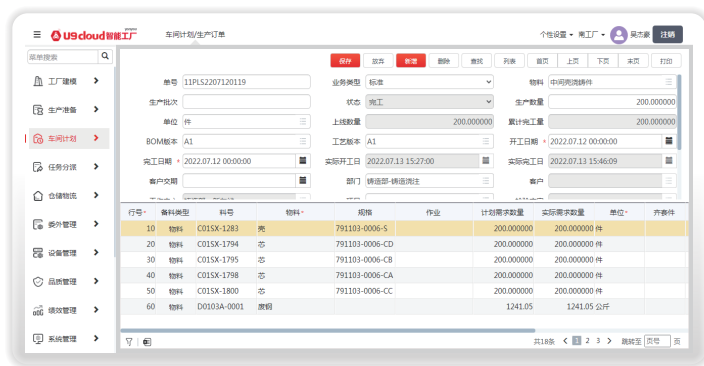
U9cloud智能工厂 车间计划/生产订单 个性设置 ▾ 第工厂 ▾ 吴志豪 注销

菜单搜索

工厂建模
生产准备
车间计划
任务分派
仓储物流
委外管理
设备管理
品质管理
绩效管理
系统管理

保存 放弃 新增 删除 查找 列表 首页 上页 下页 末页 打印

| | | | | | |
|---|---|---|---|---|---|
| 单号 | 11PLS2207120119 | 业务类型 | 标准 | 物料 | 中间壳流铸件 |
| 生产批次 | | 状态 | 完工 | 生产数量 | 200.000000 |
| 单位 | 件 | 上线数量 | 200.000000 | 累计完工数量 | 200.000000 |
| BOM版本 | A1 | 工艺版本 | A1 | 开工日期 | 2022.07.12 00:00:00 |
| 完工日期 | 2022.07.12 00:00:00 | 实际开工日 | 2022.07.13 15:27:00 | 实际完工日 | 2022.07.13 15:46:09 |
| 客户交期 | | 部门 | 铸造部-铸造浇注 | 客户 | |

| 行号 | 备料类型 | 料号 | 物料 | 规格 | 作业 | 计划需求数量 | 实际需求数量 | 单位 | 齐套件 |
|---|---|---|---|---|---|---|---|---|---|
| 10 | 物料 | C01SX-1283 | 壳 | 791103-0006-S | | 200.000000 | 200.000000 | 件 | |
| 20 | 物料 | C01SX-1794 | 芯 | 791103-0006-CD | | 200.000000 | 200.000000 | 件 | |
| 30 | 物料 | C01SX-1795 | 芯 | 791103-0006-CB | | 200.000000 | 200.000000 | 件 | |
| 40 | 物料 | C01SX-1798 | 芯 | 791103-0006-CA | | 200.000000 | 200.000000 | 件 | |
| 50 | 物料 | C01SX-1800 | 芯 | 791103-0006-CC | | 200.000000 | 200.000000 | 件 | |
| 60 | 物料 | D0103A-0001 | 废钢 | | | 1241.05 | 1241.05 | 公斤 | |

共18条 < 1 2 3 > 跳转至 页号 页